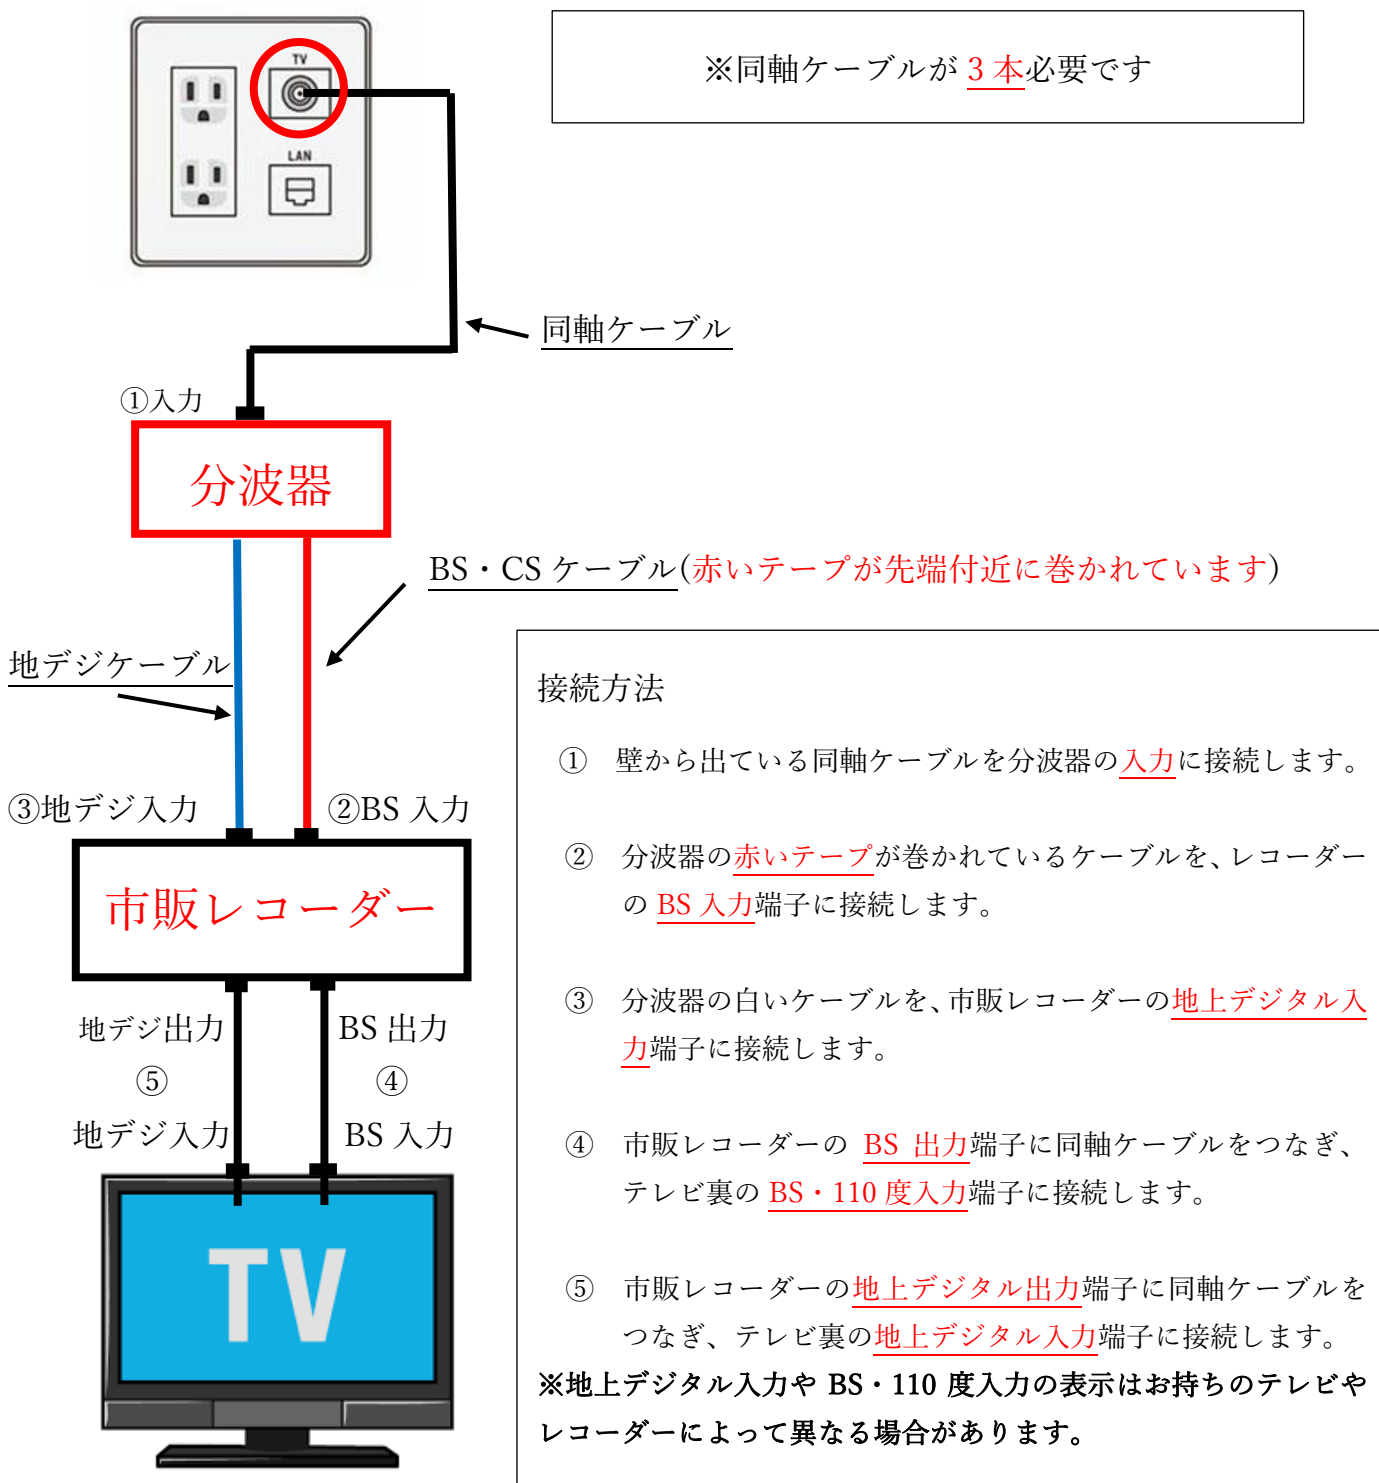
TV

LAN

※同軸ケーブルが 3 本必要です

同軸ケーブル

①入力

分波器

BS・CS ケーブル(赤いテープが先端付近に巻かれています)

地デジケーブル

③地デジ入力

②BS 入力

市販レコーダー

地デジ出力

⑤

地デジ入力

BS 出力

④

BS 入力

TV

接続方法

① 壁から出ている同軸ケーブルを分波器の入力に接続します。

② 分波器の赤いテープが巻かれているケーブルを、レコーダーの BS 入力端子に接続します。

③ 分波器の白いケーブルを、市販レコーダーの地上デジタル入力端子に接続します。

④ 市販レコーダーの BS 出力端子に同軸ケーブルをつなぎ、テレビ裏の BS・110 度入力端子に接続します。

⑤ 市販レコーダーの地上デジタル出力端子に同軸ケーブルをつなぎ、テレビ裏の地上デジタル入力端子に接続します。

※地上デジタル入力や BS・110 度入力の表示はお持ちのテレビやレコーダーによって異なる場合があります。